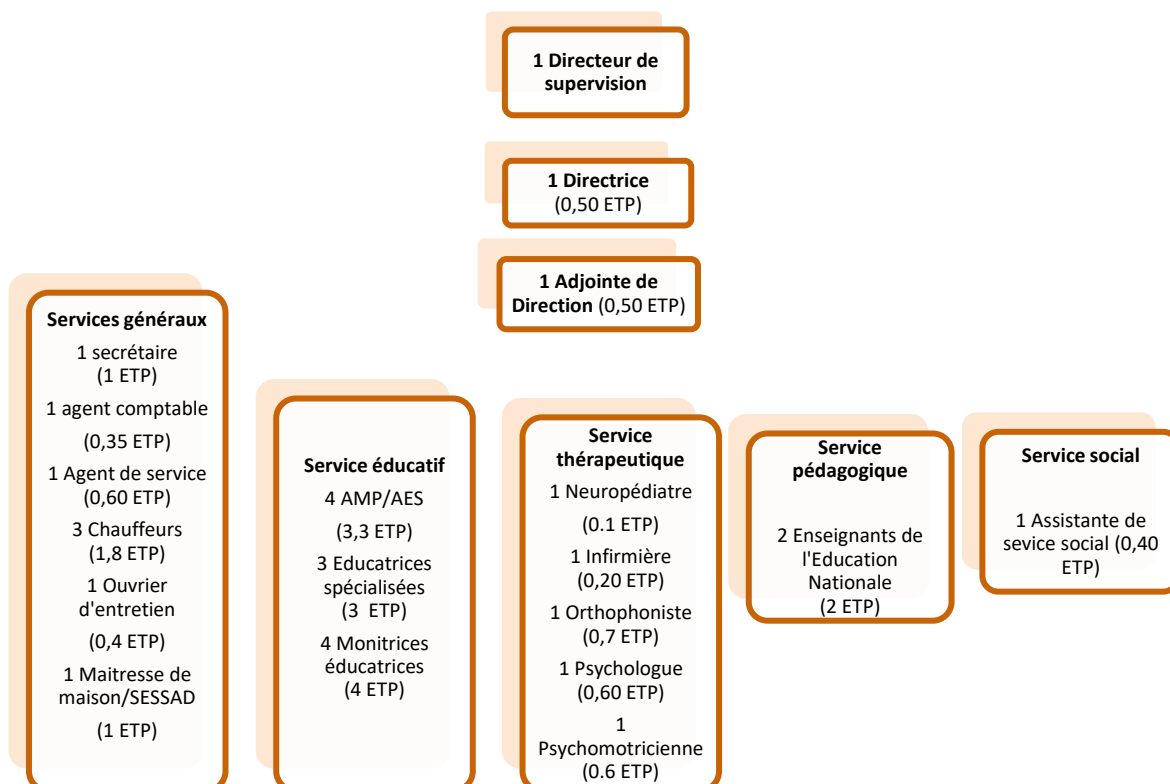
1 Directeur de supervision

1 Directrice
(0,50 ETP)

1 Adjointe de Direction (0,50 ETP)

Services généraux
1 secrétaire
(1 ETP)
1 agent comptable
(0,35 ETP)
1 Agent de service
(0,60 ETP)
3 Chauffeurs
(1,8 ETP)
1 Ouvrier d'entretien
(0,4 ETP)
1 Maitresse de maison/SESSAD
(1 ETP)

Service éducatif
4 AMP/AES
(3,3 ETP)
3 Educatrices spécialisées
(3 ETP)
4 Monitrices éducatrices
(4 ETP)

Service thérapeutique
1 Neuropédiatre
(0.1 ETP)
1 Infirmière
(0,20 ETP)
1 Orthophoniste
(0,7 ETP)
1 Psychologue
(0,60 ETP)
1 Psychomotricienne
(0.6 ETP)

Service pédagogique
2 Enseignants de l'Education Nationale
(2 ETP)

Service social
1 Assistante de sevice social (0,40 ETP)